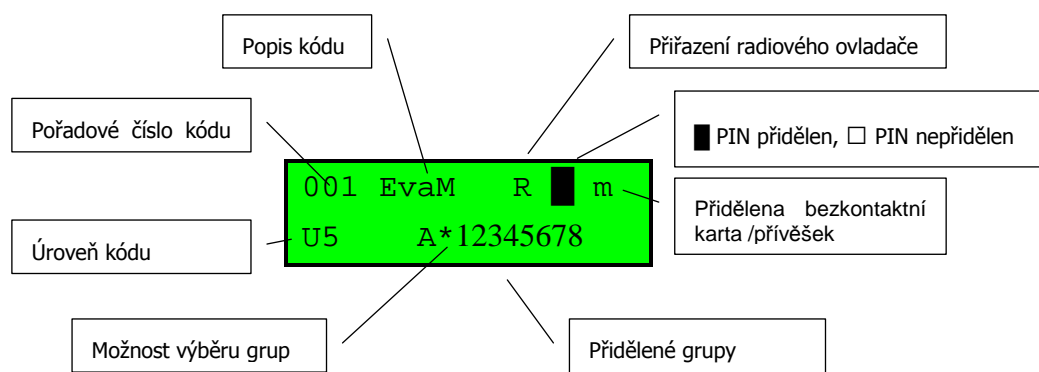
Popis kódu

Přiřazení radiového ovladače

Pořadové číslo kódu

█ PIN přidělen, ☐ PIN nepřidělen

001 EvaM R █ m

U5 A*12345678

Přidělena bezkontaktní karta /přívěšek

Úroveň kódu

Možnost výběru grup

Přidělené grupy